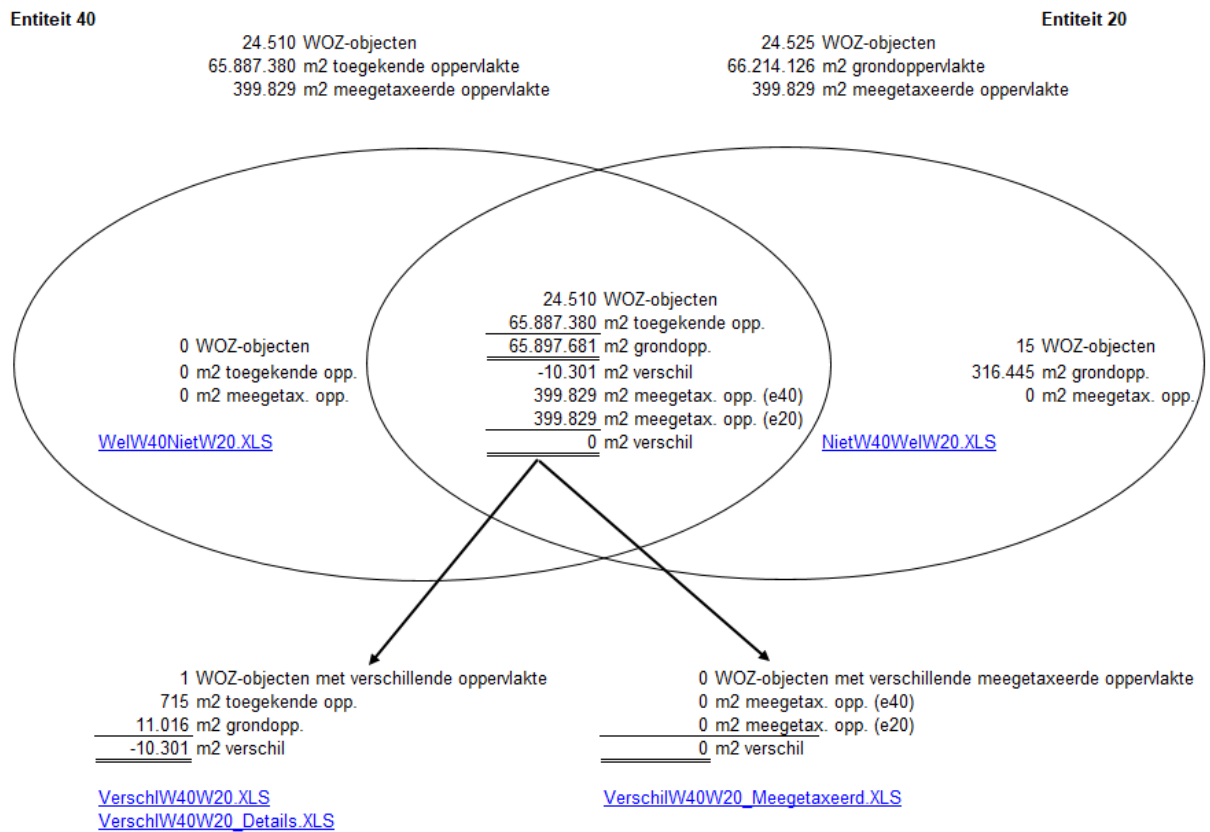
Entiteit 40

24.510 WOZ-objecten
65.887.380 m2 toegekende oppervlakte
399.829 m2 meegetaxeerde oppervlakte

Entiteit 20

24.525 WOZ-objecten
66.214.126 m2 grondoppervlakte
399.829 m2 meegetaxeerde oppervlakte

0 WOZ-objecten
0 m2 toegekende opp.
0 m2 meegetax. opp.

WelW40NietW20.XLS

24.510 WOZ-objecten
65.887.380 m2 toegekende opp.
65.897.681 m2 grondopp.
-10.301 m2 verschil
399.829 m2 meegetax. opp. (e40)
399.829 m2 meegetax. opp. (e20)
0 m2 verschil

15 WOZ-objecten
316.445 m2 grondopp.
0 m2 meegetax. opp.

NietW40WelW20.XLS

1 WOZ-objecten met verschillende oppervlakte
715 m2 toegekende opp.
11.016 m2 grondopp.
-10.301 m2 verschil

VerschilW40W20.XLS
VerschilW40W20_Details.XLS

0 WOZ-objecten met verschillende meegetaxeerde oppervlakte
0 m2 meegetax. opp. (e40)
0 m2 meegetax. opp. (e20)
0 m2 verschil

VerschilW40W20_Meegetaxeerd.XLS